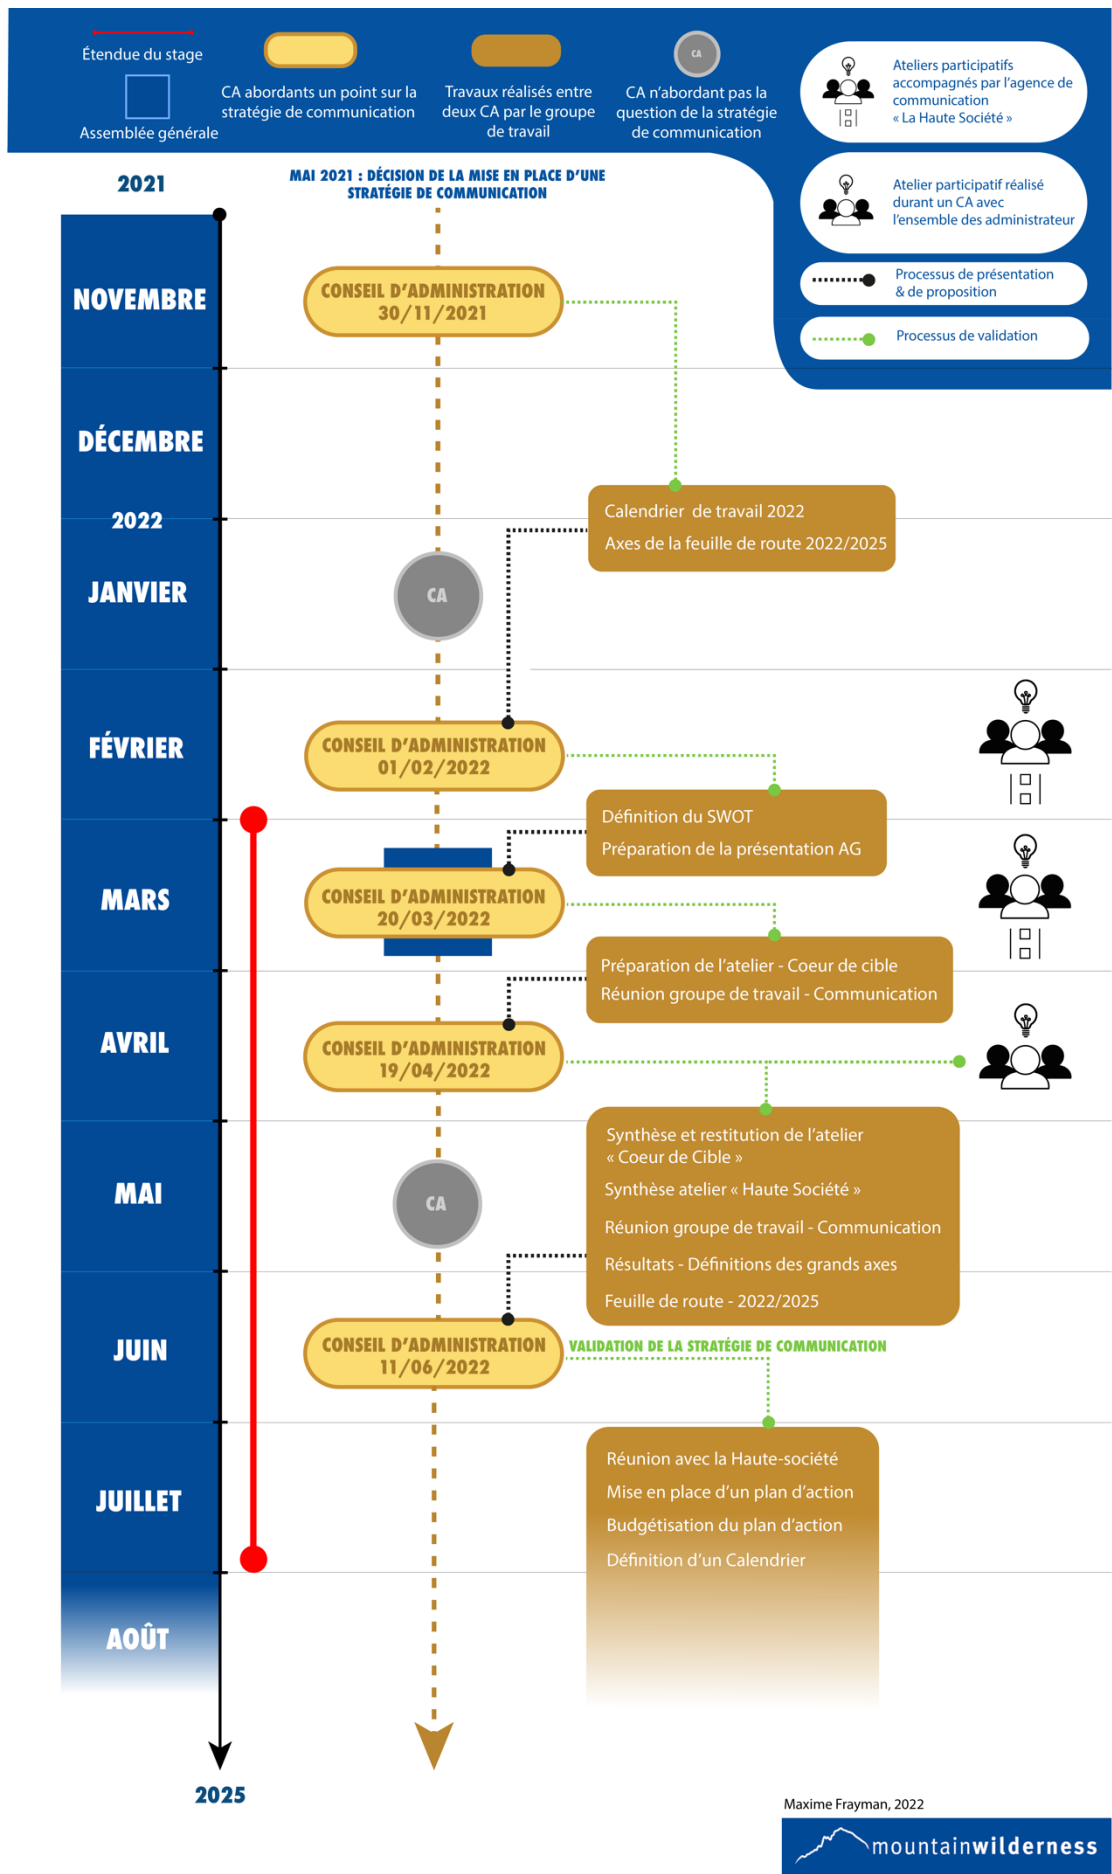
Étendue du stage

Assemblée générale

CA abordants un point sur la stratégie de communication

Travaux réalisés entre deux CA par le groupe de travail

CA

CA n'abordant pas la question de la stratégie de communication

Ateliers participatifs accompagnés par l'agence de communication « La Haute Société »

Atelier participatif réalisé durant un CA avec l'ensemble des administrateur

Processus de présentation & de proposition

Processus de validation

2021

MAI 2021 : DÉCISION DE LA MISE EN PLACE D'UNE STRATÉGIE DE COMMUNICATION

NOVEMBRE

CONSEIL D'ADMINISTRATION 30/11/2021

DÉCEMBRE

Calendrier de travail 2022

Axes de la feuille de route 2022/2025

2022

JANVIER

CA

FÉVRIER

CONSEIL D'ADMINISTRATION 01/02/2022

Définition du SWOT

Préparation de la présentation AG

MARS

CONSEIL D'ADMINISTRATION 20/03/2022

Préparation de l'atelier - Coeur de cible

Réunion groupe de travail - Communication

AVRIL

CONSEIL D'ADMINISTRATION 19/04/2022

Synthèse et restitution de l'atelier « Coeur de Cible »

Synthèse atelier « Haute Société »

Réunion groupe de travail - Communication

Résultats - Définitions des grands axes

Feuille de route - 2022/2025

MAI

CA

JUIN

CONSEIL D'ADMINISTRATION 11/06/2022

VALIDATION DE LA STRATÉGIE DE COMMUNICATION

JUILLET

Réunion avec la Haute-société

Mise en place d'un plan d'action

Budgétisation du plan d'action

Définition d'un Calendrier

AOÛT

2025

Maxime Frayman, 2022

mountainwilderness